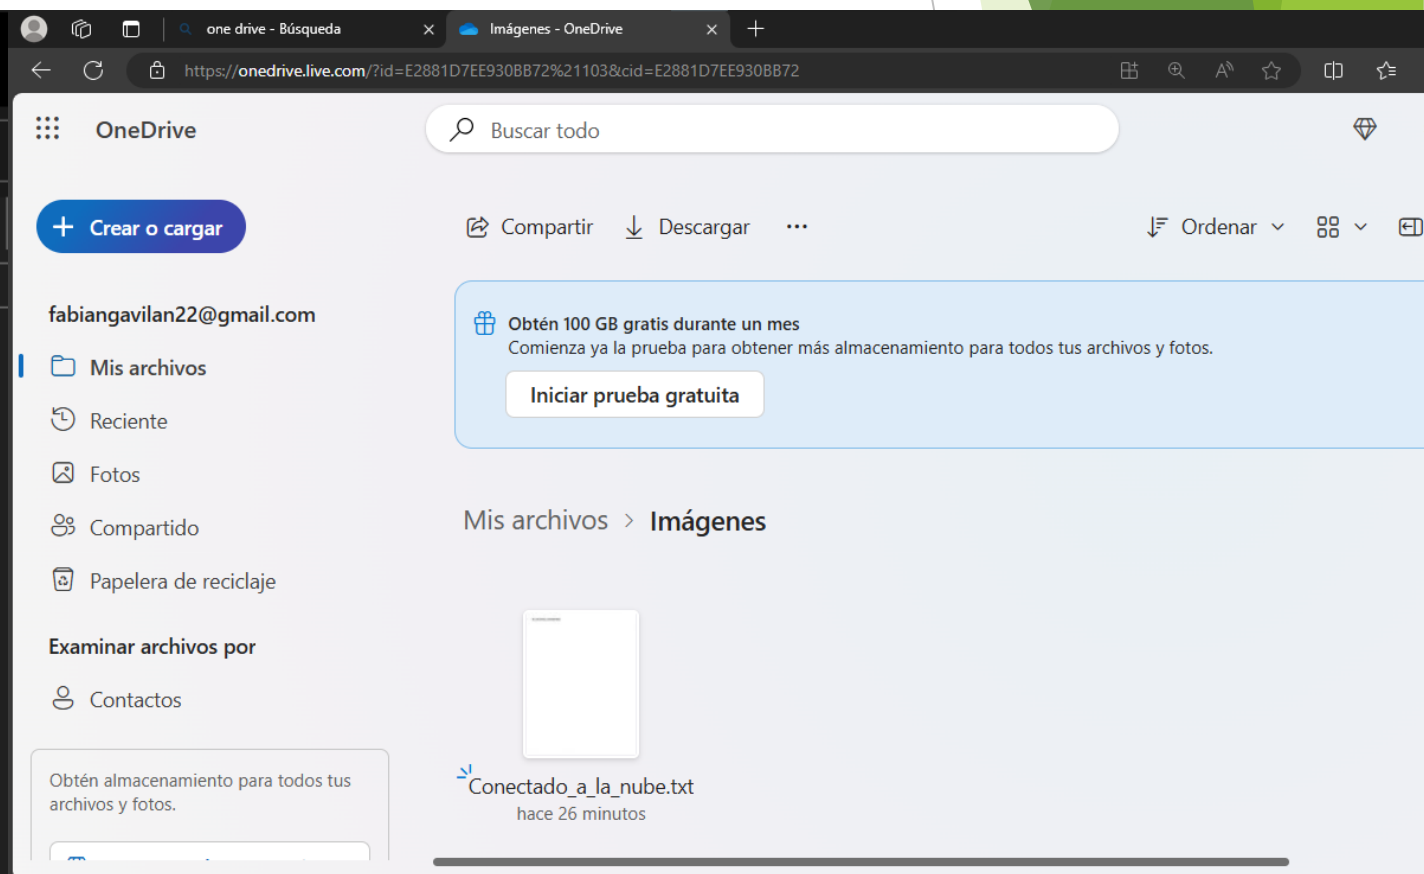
one drive - Búsqueda
Imágenes - OneDrive
https://onedrive.live.com/?id=E2881D7EE930BB72%21103&cid=E2881D7EE930BB72

OneDrive
Buscar todo

Crear o cargar
Compartir
Descargar
...
Ordenar

fabiangavilan22@gmail.com
Mis archivos
Reciente
Fotos
Compartido
Papelera de reciclaje

Examinar archivos por
Contactos

Obtén almacenamiento para todos tus archivos y fotos.

Obtén 100 GB gratis durante un mes
Comienza ya la prueba para obtener más almacenamiento para todos tus archivos y fotos.
Iniciar prueba gratuita

Mis archivos > Imágenes

Conectado_a_la_nube.txt
hace 26 minutos